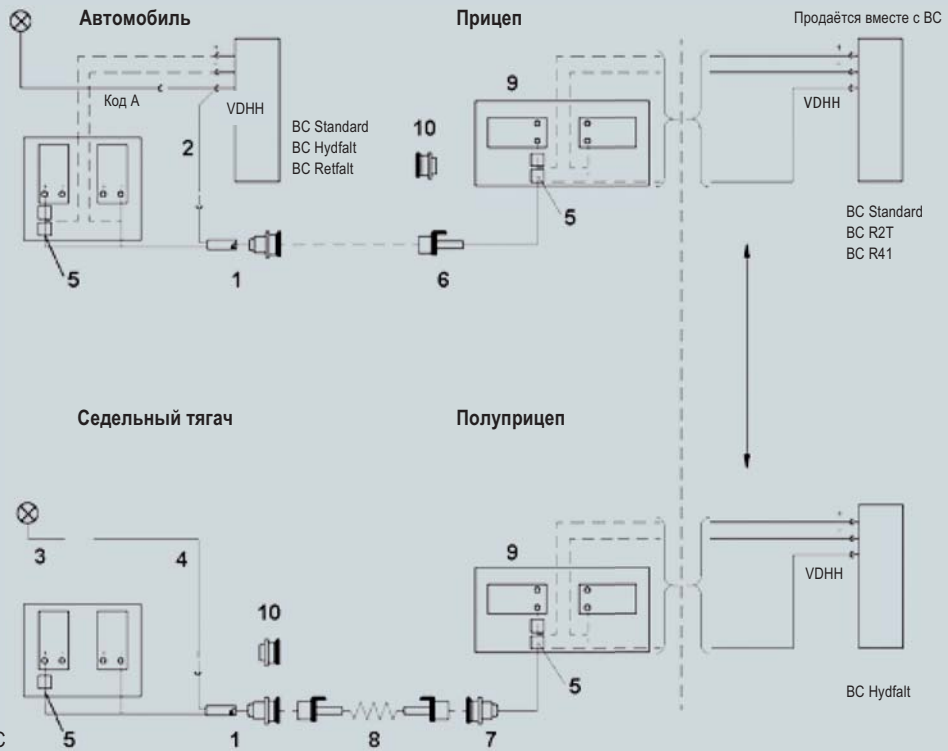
Автомобиль

Прицеп

Продаётся вместе с ВС

Код А

VDHH

BC Standard
BC Hydfalt
BC Retfalt

2

10

9

VDHH

5

5

1

6

BC Standard
BC R2T
BC R41

Седельный тягач

Полуприцеп

3

4

9

VDHH

10

5

BC Hydfalt

5

1

8

7